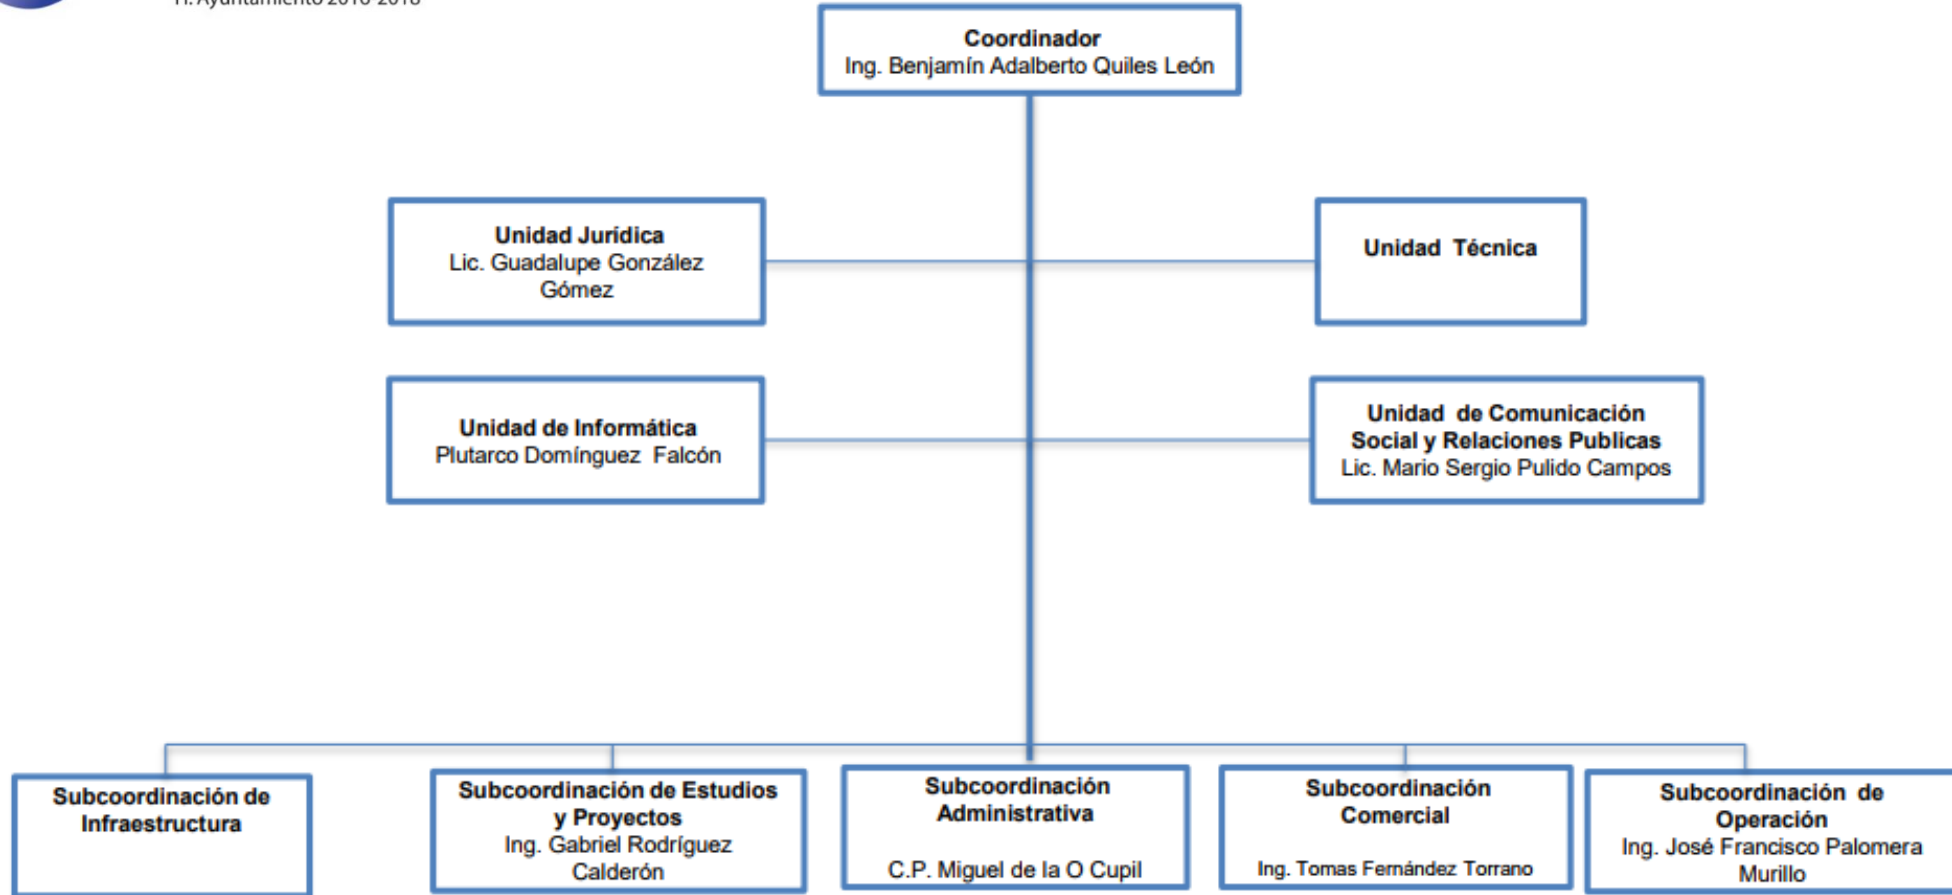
H. Ayuntamiento 2016-2018

Coordinador
Ing. Benjamín Adalberto Quiles León

Unidad Jurídica
Lic. Guadalupe González Gómez

Unidad Técnica

Unidad de Informática
Plutarco Domínguez Falcón

Unidad de Comunicación Social y Relaciones Publicas
Lic. Mario Sergio Pulido Campos

Subcoordinación de Infraestructura

Subcoordinación de Estudios y Proyectos
Ing. Gabriel Rodríguez Calderón

Subcoordinación Administrativa
C.P. Miguel de la O Cupil

Subcoordinación Comercial
Ing. Tomas Fernández Torrano

Subcoordinación de Operación
Ing. José Francisco Palomera Murillo